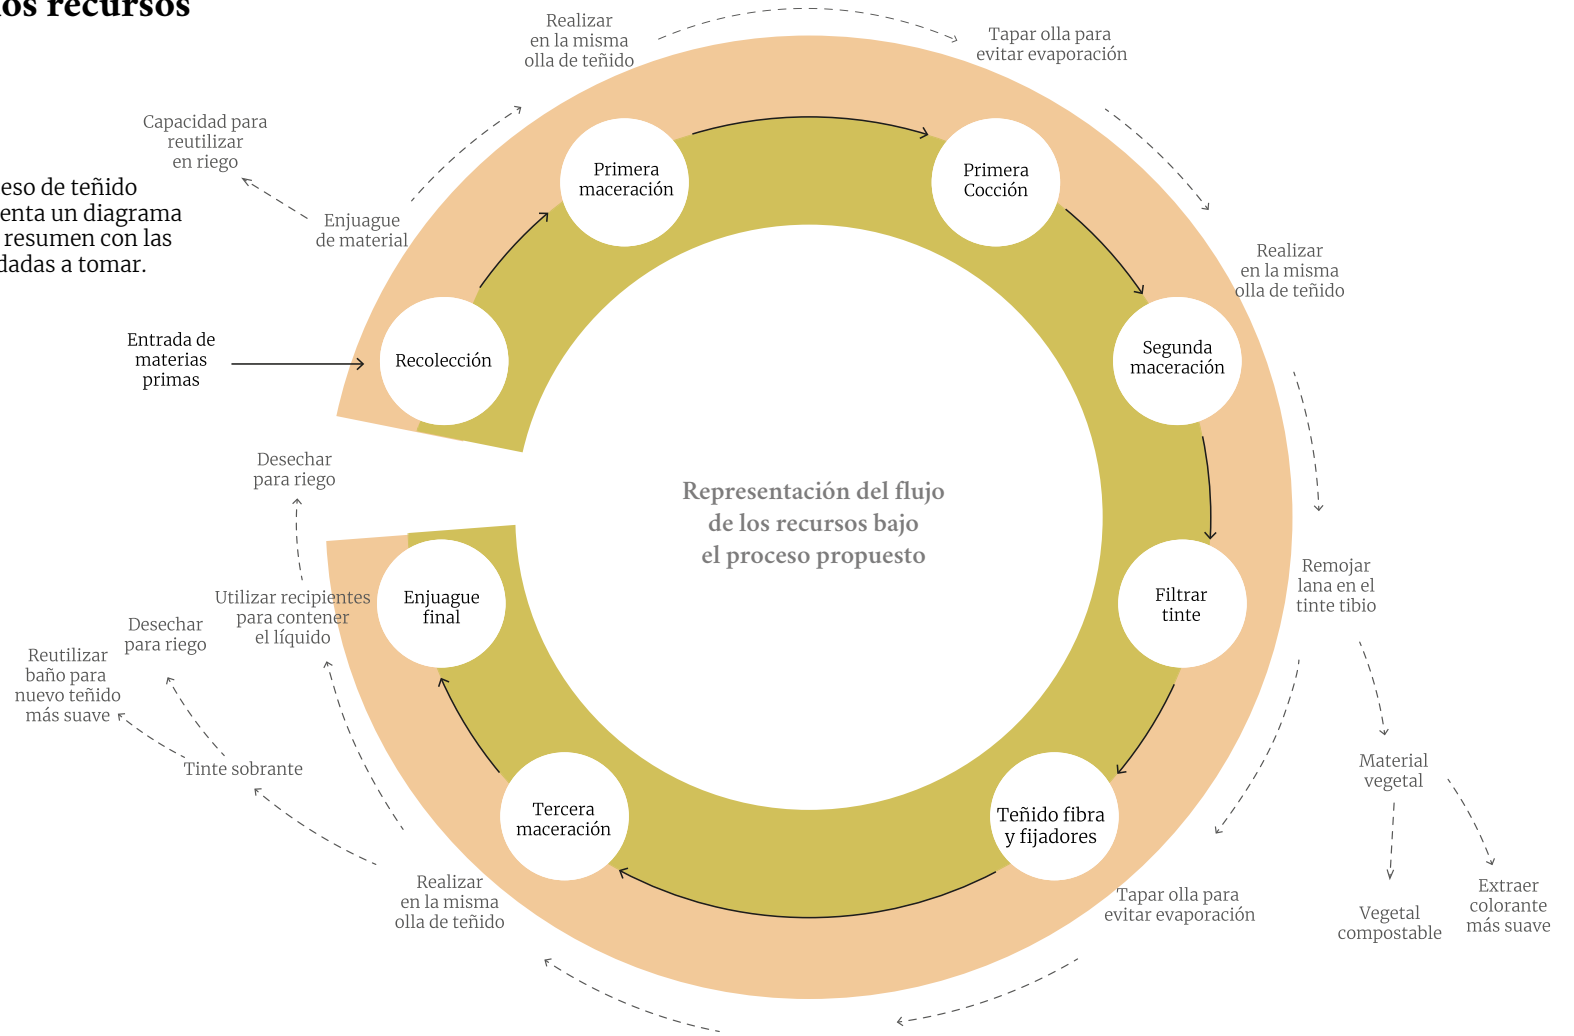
os recursos

eso de teñido
enta un diagrama
resumen con las
dadas a tomar.

Realizar en la misma olla de teñido

Tapar olla para evitar evaporación

Capacidad para reutilizar en riego

Enjuague de material

Primera maceración

Primera Cocción

Realizar en la misma olla de teñido

Entrada de materias primas

Recolección

Segunda maceración

Representación del flujo de los recursos bajo el proceso propuesto

Desechar para riego

Utilizar recipientes para contener el líquido

Enjuague final

Filtrar tinte

Remojar lana en el tinte tibio

Desechar para riego

Reutilizar baño para nuevo teñido más suave

Tinte sobrante

Material vegetal

Tercera maceración

Teñido fibra y fijadores

Realizar en la misma olla de teñido

Tapar olla para evitar evaporación

Vegetal compostable

Extraer colorante más suave